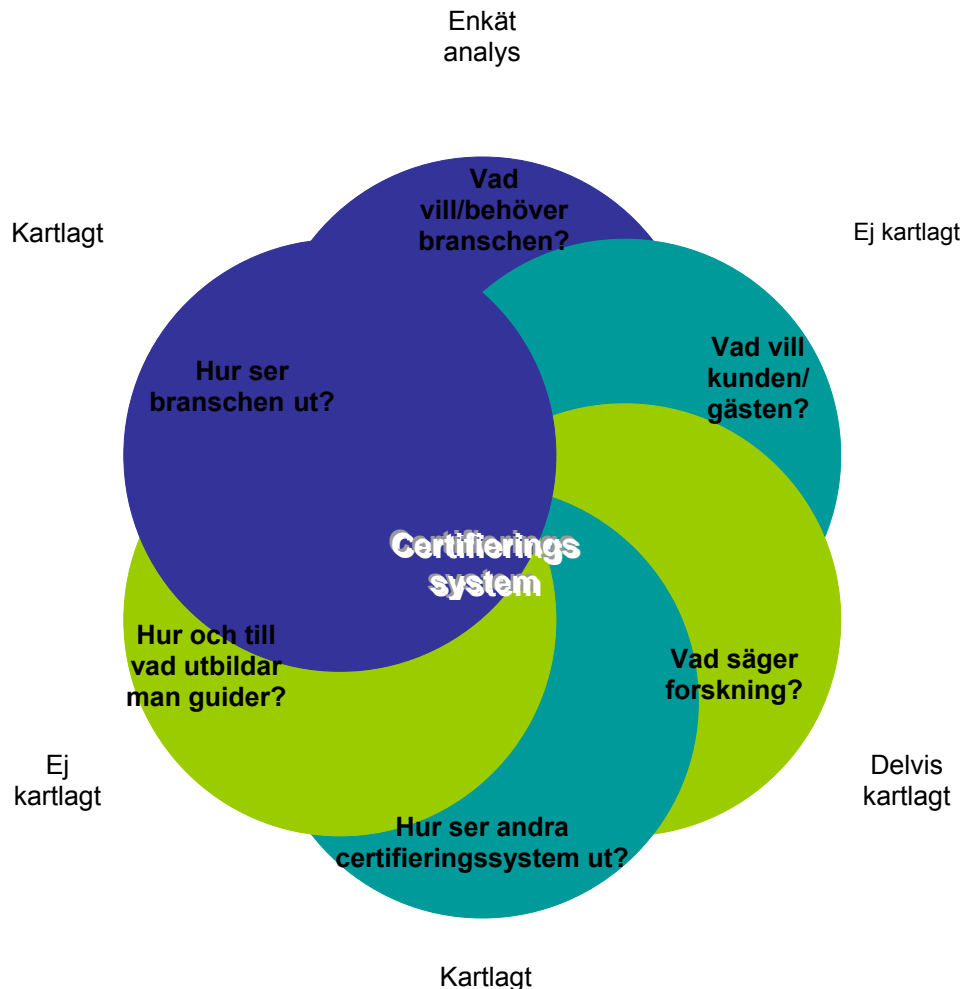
Enkät analys

Kartlagt

Vad vill/behöver branschen?

Ej kartlagt

Hur ser branschen ut?

Vad vill kunden/ gästen?

Certifierings system

Hur och till vad utbildar man guider?

Vad säger forskning?

Ej kartlagt

Delvis kartlagt

Hur ser andra certifieringssystem ut?

Kartlagt